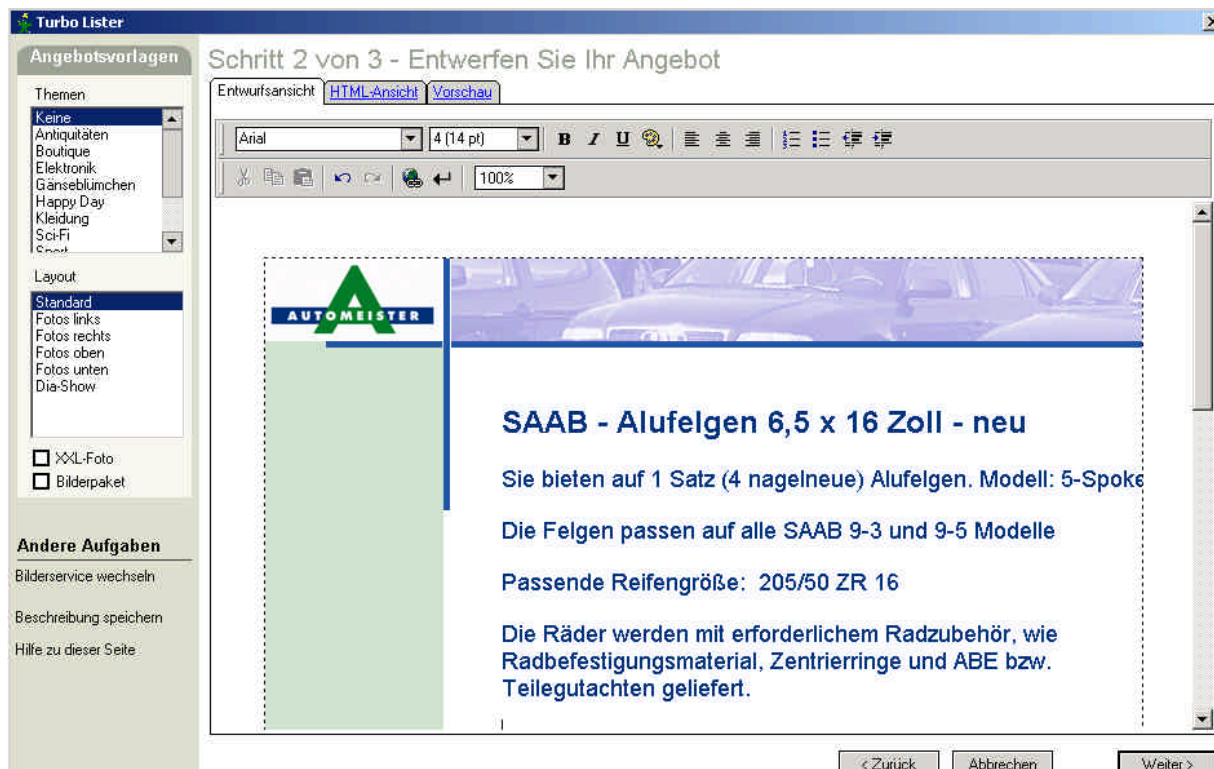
Turbo Lister

Angebotsvorlagen

Themen

Keine
Antiquitäten
Boutique
Elektronik
Gänseblümchen
Happy Day
Kleidung
Sci-Fi
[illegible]

Layout

Standard
Fotos links
Fotos rechts
Fotos oben
Fotos unten
Dia-Show

XXL-Foto
Bilderpaket

Andere Aufgaben

Bilderservice wechseln

Beschreibung speichern

Hilfe zu dieser Seite

Schritt 2 von 3 - Entwerfen Sie Ihr Angebot

Entwurfsansicht | HTML-Ansicht | Vorschau

Arial | 4 (14 pt) | B | I | U

100%

AUTOMEISTER

SAAB - Alufelgen 6,5 x 16 Zoll - neu

Sie bieten auf 1 Satz (4 nagelneue) Alufelgen. Modell: 5-Spoke

Die Felgen passen auf alle SAAB 9-3 und 9-5 Modelle

Passende Reifengröße: 205/50 ZR 16

Die Räder werden mit erforderlichem Radzubehör, wie Radbefestigungsmaterial, Zentrierringe und ABE bzw. Teilegutachten geliefert.

< Zurück | Abbrechen | Weiter >